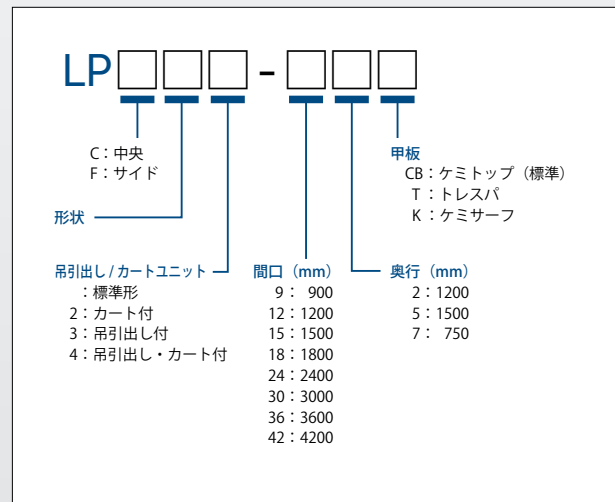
LP□□□-□□□

C：中央
F：サイド

形状

吊引出し / カートユニット
：標準形
2：カート付
3：吊引出し付
4：吊引出し・カート付

間口（mm）
9： 900
12：1200
15：1500
18：1800
24：2400
30：3000
36：3600
42：4200

奥行（mm）
2：1200
5：1500
7： 750

甲板
CB：ケミトップ（標準）
T：トレスパ
K：ケミサーフ